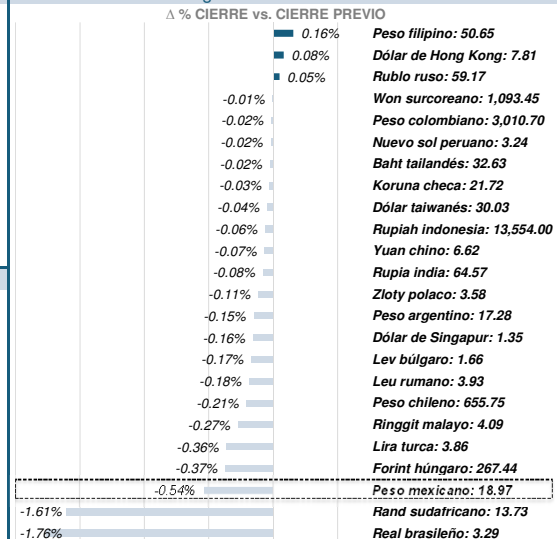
Δ % CIERRE vs. CIERRE PREVIO

| Cambio | Divisa |
|---|---|
| 0.16% | Peso filipino: 50.65 |
| 0.08% | Dólar de Hong Kong: 7.81 |
| 0.05% | Rublo ruso: 59.17 |
| -0.01% | Won surcoreano: 1,093.45 |
| -0.02% | Peso colombiano: 3,010.70 |
| -0.02% | Nuevo sol peruano: 3.24 |
| -0.02% | Baht tailandés: 32.63 |
| -0.03% | Koruna checa: 21.72 |
| -0.04% | Dólar taiwanés: 30.03 |
| -0.06% | Rupiah indonesia: 13,554.00 |
| -0.07% | Yuan chino: 6.62 |
| -0.08% | Rupia india: 64.57 |
| -0.11% | Zloty polaco: 3.58 |
| -0.15% | Peso argentino: 17.28 |
| -0.16% | Dólar de Singapur: 1.35 |
| -0.17% | Lev búlgaro: 1.66 |
| -0.18% | Leu rumano: 3.93 |
| -0.21% | Peso chileno: 655.75 |
| -0.27% | Ringgit malayo: 4.09 |
| -0.36% | Lira turca: 3.86 |
| -0.37% | Forint húngaro: 267.44 |
| -0.54% | Peso mexicano: 18.97 |
| -1.61% | Rand sudafricano: 13.73 |
| -1.76% | Real brasileño: 3.29 |